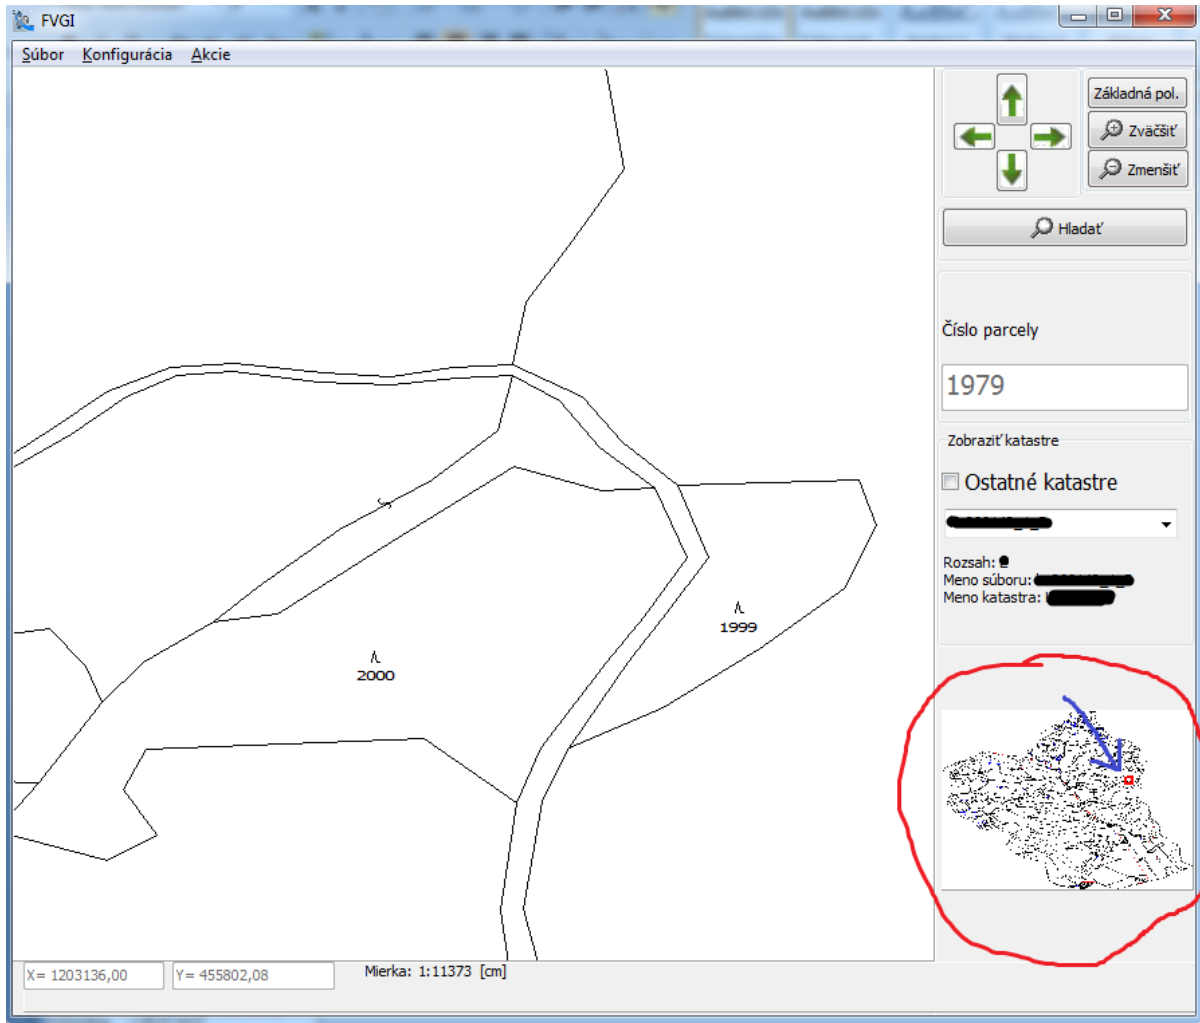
FVGI

Súbor Konfigurácia Akcie

Základná pol.
Zväčšiť
Zmenšiť
Hľadať

Číslo parcely
1979

Zobraziť katastre
Ostatné katastre

Rozsah:
Meno súboru:
Meno katastra:

2000
1999

X= 1203136,00
Y= 455802,08
Mierka: 1:11373 [cm]